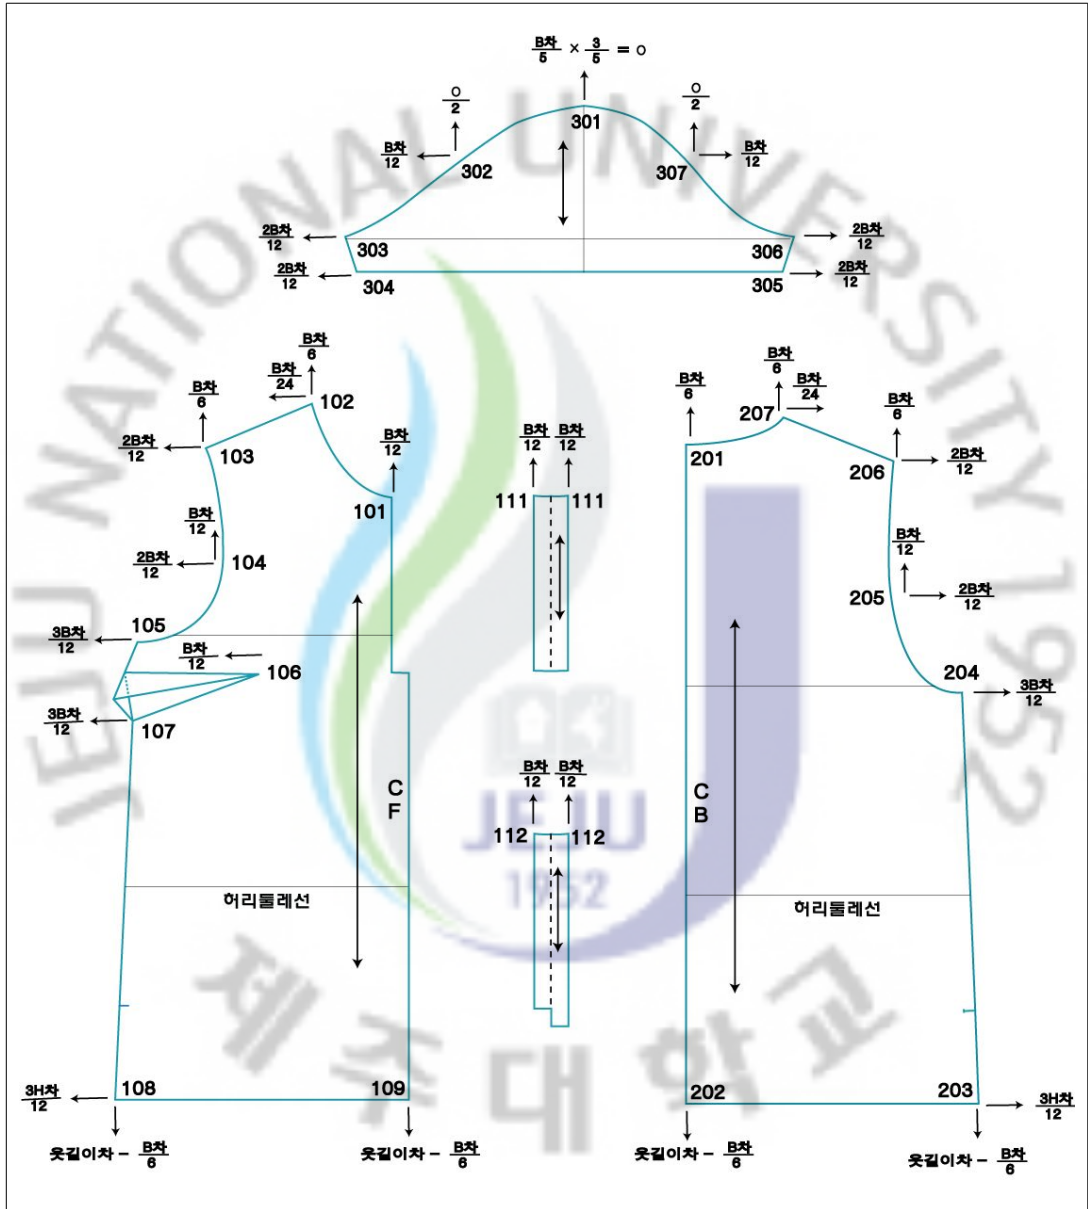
$\frac{B차}{5} \times \frac{3}{5} = ○$

$\frac{○}{2}$ $\frac{B차}{12}$ 302 301 307 $\frac{○}{2}$ $\frac{B차}{12}$

$\frac{2B차}{12}$ 303 306 $\frac{2B차}{12}$

$\frac{2B차}{12}$ 304 305 $\frac{2B차}{12}$

$\frac{B차}{6}$ $\frac{B차}{24}$ 102

$\frac{B차}{6}$

$\frac{2B차}{12}$ 103

$\frac{B차}{12}$ 101

$\frac{B차}{12}$

$\frac{2B차}{12}$ 104

$\frac{3B차}{12}$ 105

$\frac{B차}{12}$ 106

$\frac{3B차}{12}$ 107

C F

허리둘레선

$\frac{3H차}{12}$ 108 109

웃길이차 − $\frac{B차}{6}$ 웃길이차 − $\frac{B차}{6}$

$\frac{B차}{12}$ $\frac{B차}{12}$

111 111

$\frac{B차}{12}$ $\frac{B차}{12}$

112 112

$\frac{B차}{6}$ $\frac{B차}{24}$

$\frac{B차}{6}$ 207

201 $\frac{B차}{6}$

206 $\frac{2B차}{12}$

$\frac{B차}{12}$

205 $\frac{2B차}{12}$

204 $\frac{3B차}{12}$

C B

허리둘레선

202 203 $\frac{3H차}{12}$

웃길이차 − $\frac{B차}{6}$ 웃길이차 − $\frac{B차}{6}$

JEJU NATIONAL UNIVERSITY 1952
JEJU 1952
제주대학교